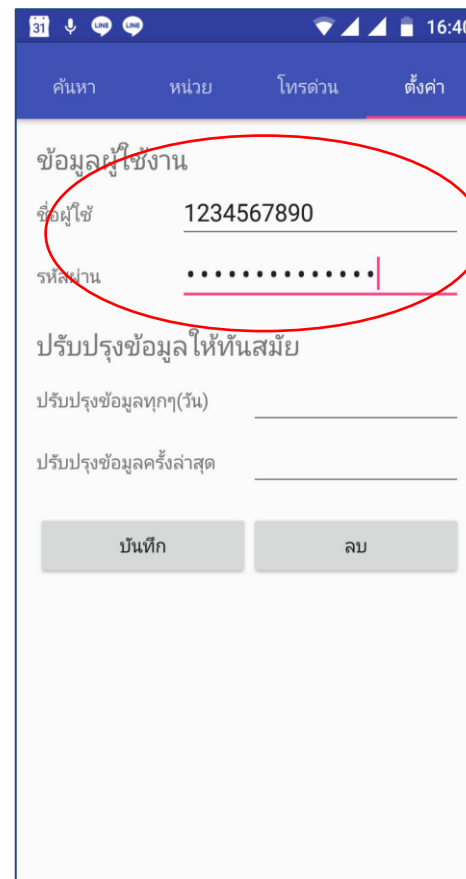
31 LINE LINE 16:40

ค้นหา หน่วย โทรด่วน ตั้งค่า

ข้อมูลผู้ใช้งาน

ชื่อผู้ใช้ 1234567890

รหัสผ่าน ••••••••••••••

ปรับปรุงข้อมูลให้ทันสมัย

ปรับปรุงข้อมูลทุกๆ(วัน)

ปรับปรุงข้อมูลครั้งล่าสุด

บันทึก

ลบ